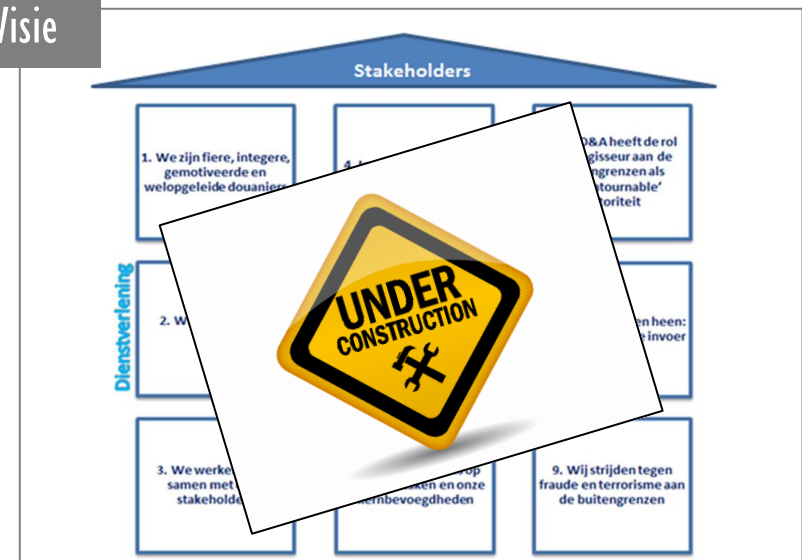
Visie

Stakeholders

1. We zijn fiere, integere, gemotiveerde en welopgeleide douaniers

4. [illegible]

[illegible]D&A heeft de rol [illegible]gisseur aan de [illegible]ngrenzen als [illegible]tournable' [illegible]toriteit

Dienstverlening

2. W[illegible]

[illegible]en heen: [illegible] invoer

3. We werke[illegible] samen met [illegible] stakeholde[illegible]

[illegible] op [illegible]ken en onze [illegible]rnbevoegdheden

9. Wij strijden tegen fraude en terrorisme aan de buitengrenzen

UNDER CONSTRUCTION